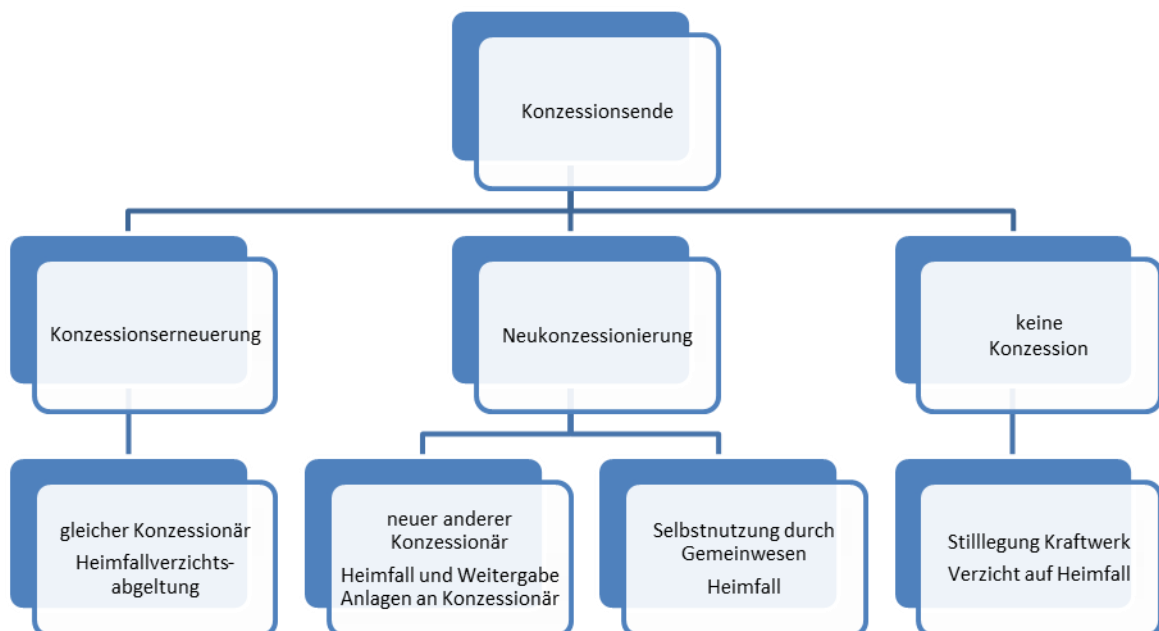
Konzessionsende

Konzessionserneuerung

Neukonzessionierung

keine Konzession

gleicher Konzessionär

Heimfallverzichts-abgeltung

neuer anderer Konzessionär

Heimfall und Weitergabe Anlagen an Konzessionär

Selbstnutzung durch Gemeinwesen

Heimfall

Stilllegung Kraftwerk

Verzicht auf Heimfall